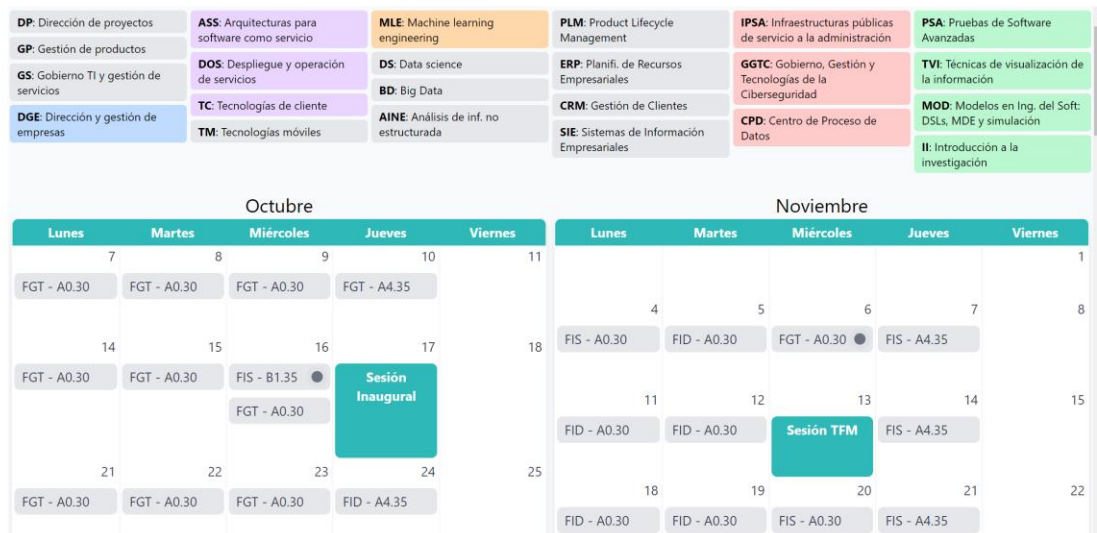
**DP**: Dirección de proyectos
**GP**: Gestión de productos
**GS**: Gobierno TI y gestión de servicios
**DGE**: Dirección y gestión de empresas

**ASS**: Arquitecturas para software como servicio
**DOS**: Despliegue y operación de servicios
**TC**: Tecnologías de cliente
**TM**: Tecnologías móviles

**MLE**: Machine learning engineering
**DS**: Data science
**BD**: Big Data
**AINE**: Análisis de inf. no estructurada

**PLM**: Product Lifecycle Management
**ERP**: Planifi. de Recursos Empresariales
**CRM**: Gestión de Clientes
**SIE**: Sistemas de Información Empresariales

**IPSA**: Infraestructuras públicas de servicio a la administración
**GGTC**: Gobierno, Gestión y Tecnologías de la Ciberseguridad
**CPD**: Centro de Proceso de Datos

**PSA**: Pruebas de Software Avanzadas
**TVI**: Técnicas de visualización de la información
**MOD**: Modelos en Ing. del Soft: DSLs, MDE y simulación
**II**: Introducción a la investigación

Octubre

| Lunes | Martes | Miércoles | Jueves | Viernes |
|---|---|---|---|---|
| 7 FGT - A0.30 | 8 FGT - A0.30 | 9 FGT - A0.30 | 10 FGT - A4.35 | 11 |
| 14 FGT - A0.30 | 15 FGT - A0.30 | 16 FIS - B1.35, FGT - A0.30 | 17 Sesión Inaugural | 18 |
| 21 FGT - A0.30 | 22 FGT - A0.30 | 23 FGT - A0.30 | 24 FID - A4.35 | 25 |

Noviembre

| Lunes | Martes | Miércoles | Jueves | Viernes |
|---|---|---|---|---|
| | | | | 1 |
| 4 FIS - A0.30 | 5 FID - A0.30 | 6 FGT - A0.30 | 7 FIS - A4.35 | 8 |
| 11 FID - A0.30 | 12 FID - A0.30 | 13 Sesión TFM | 14 FIS - A4.35 | 15 |
| 18 FID - A0.30 | 19 FID - A0.30 | 20 FIS - A0.30 | 21 FIS - A4.35 | 22 |